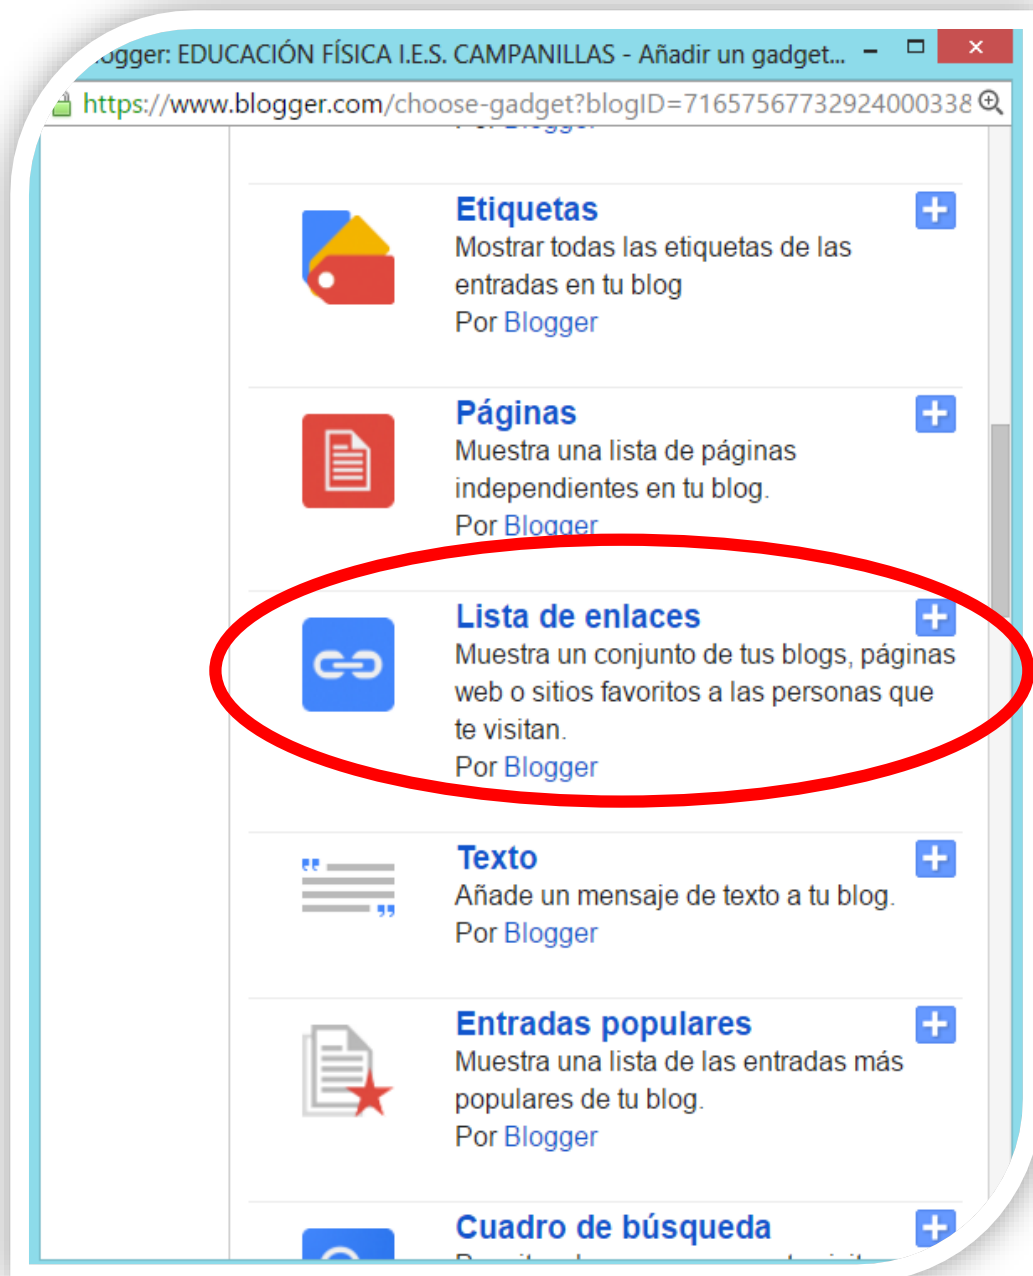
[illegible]ogger: EDUCACIÓN FÍSICA I.E.S. CAMPANILLAS - Añadir un gadget...

https://www.blogger.com/choose-gadget?blogID=716575677329240003З8

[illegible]

Etiquetas
Mostrar todas las etiquetas de las entradas en tu blog
Por Blogger

Páginas
Muestra una lista de páginas independientes en tu blog.
Por Blogger

Lista de enlaces
Muestra un conjunto de tus blogs, páginas web o sitios favoritos a las personas que te visitan.
Por Blogger

Texto
Añade un mensaje de texto a tu blog.
Por Blogger

Entradas populares
Muestra una lista de las entradas más populares de tu blog.
Por Blogger

Cuadro de búsqueda
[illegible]